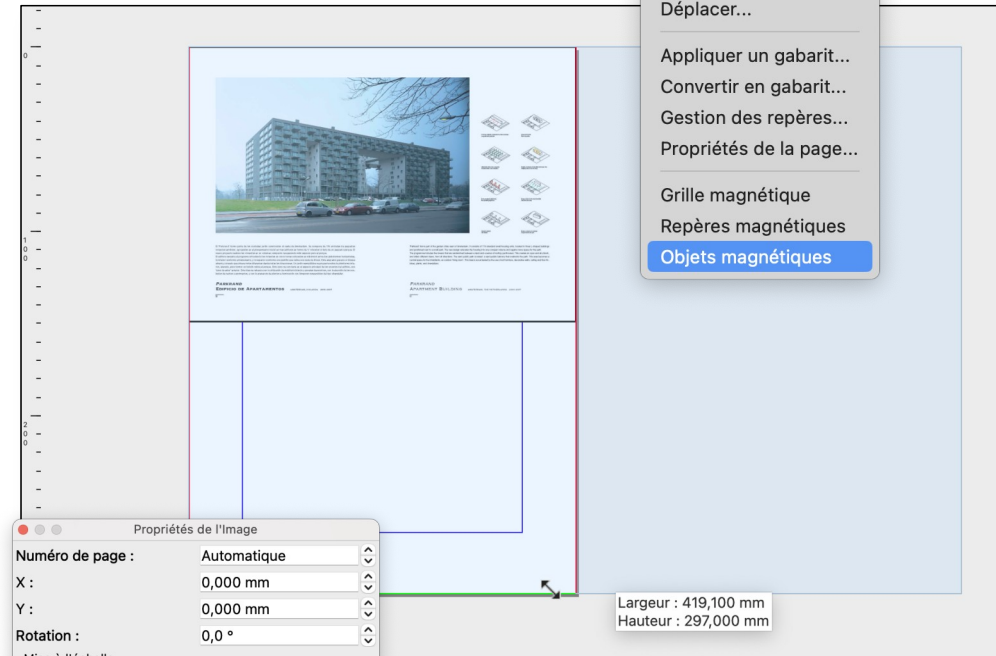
Déplacer...

Appliquer un gabarit...
Convertir en gabarit...
Gestion des repères...
Propriétés de la page...

Grille magnétique
Repères magnétiques
Objets magnétiques

0

1
0
0

2
0
0

Parasigue
Edificio de Apartamentos

Parasigue
Apartment Building

Propriétés de l'Image

| | |
|---|---|
| Numéro de page : | Automatique |
| X : | 0,000 mm |
| Y : | 0,000 mm |
| Rotation : | 0,0 ° |

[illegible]

Largeur : 419,100 mm
Hauteur : 297,000 mm